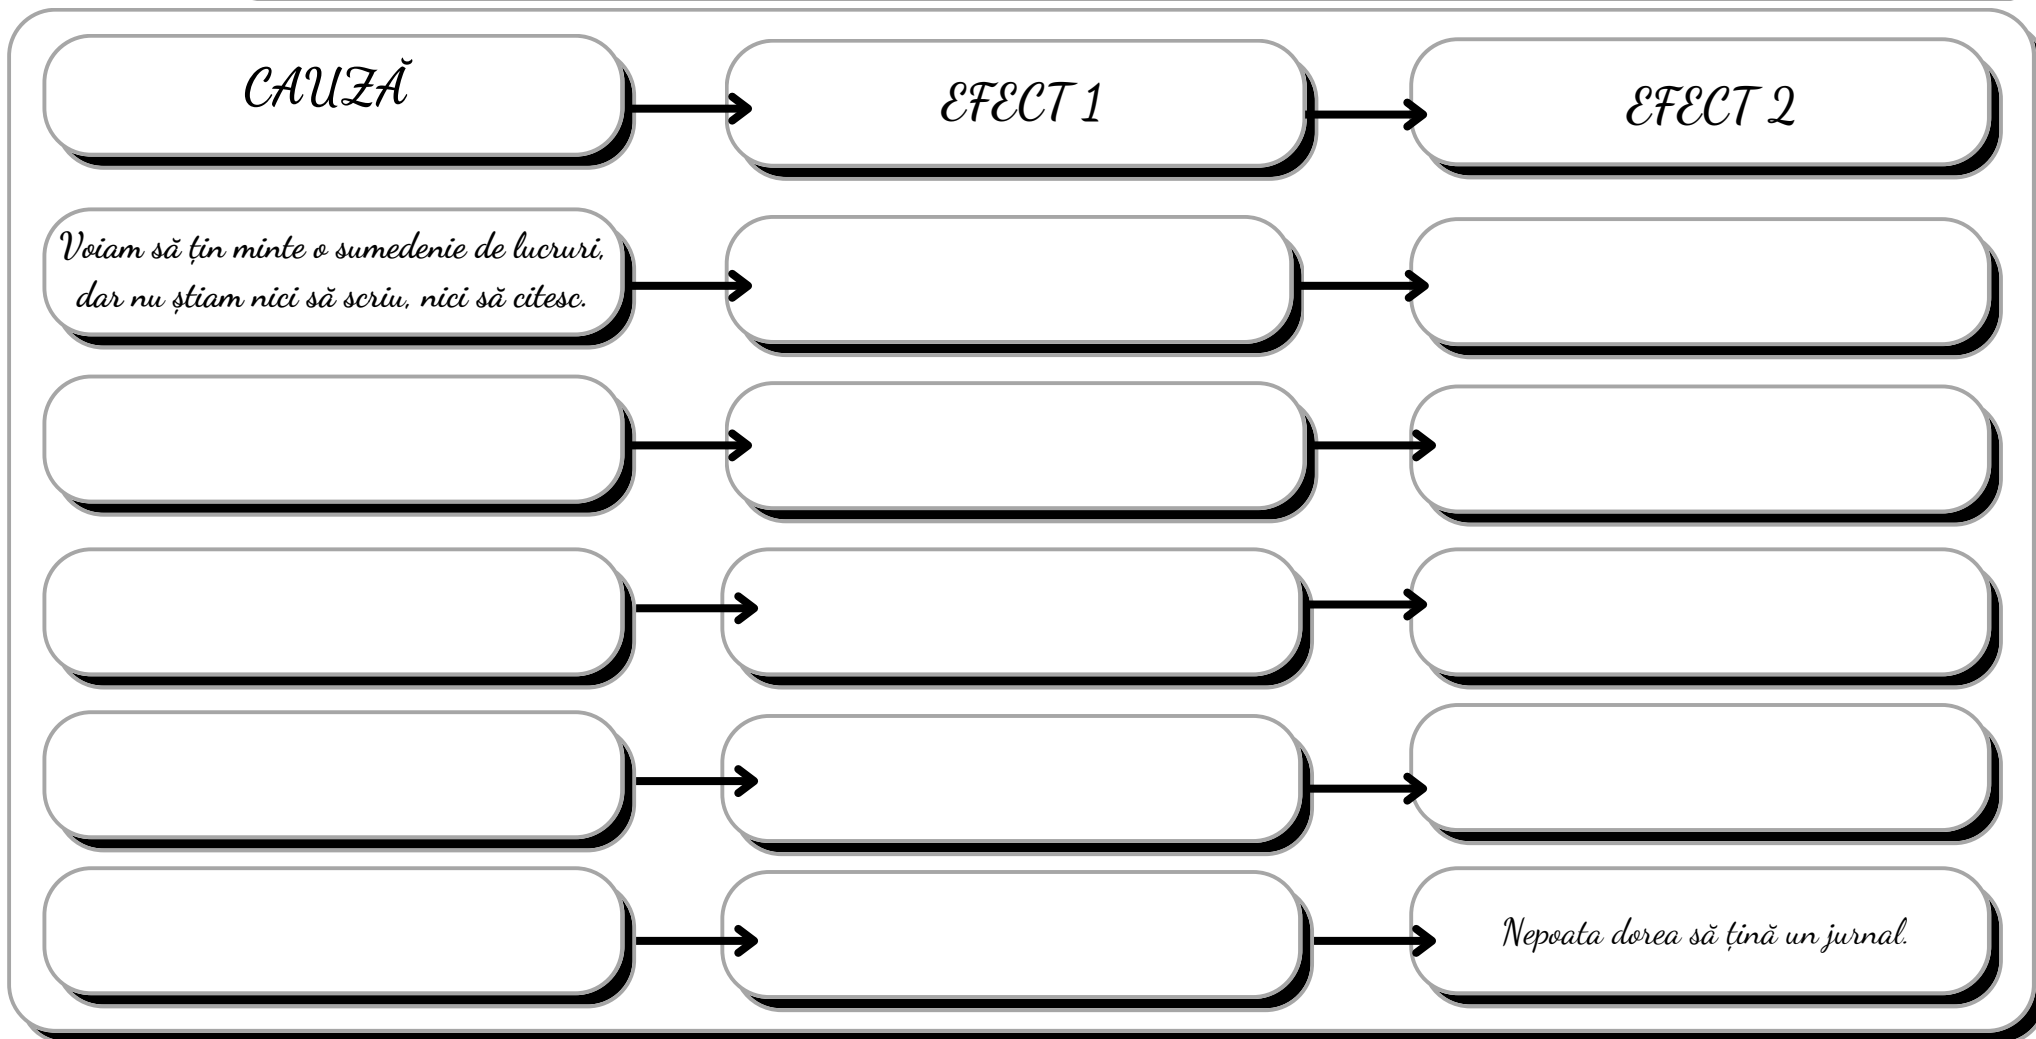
| CAUZĂ | EFECT 1 | EFECT 2 |
|---|---|---|
| Voiam să țin minte o sumedenie de lucruri, dar nu știam nici să scriu, nici să citesc. | | |
| | | |
| | | |
| | | |
| | | Nepoata dorea să țină un jurnal. |